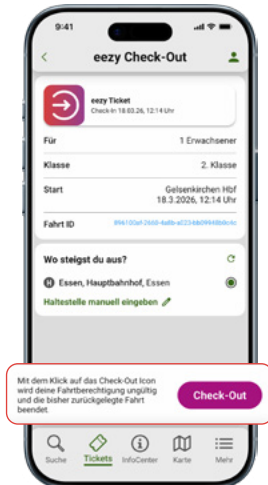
9:41

eezy Check-Out

eezy Ticket
Check-In 18.03.26, 12:14 Uhr

Für 1 Erwachsener

Klasse 2. Klasse

Start Gelsenkirchen Hbf
18.3.2026, 12:14 Uhr

Fahrt ID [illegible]

Wo steigst du aus?

H Essen, Hauptbahnhof, Essen

Haltestelle manuell eingeben

Mit dem Klick auf das Check-Out Icon wird deine Fahrtberechtigung ungültig und die bisher zurückgelegte Fahrt beendet.

Check-Out

Suche Tickets InfoCenter Karte Mehr